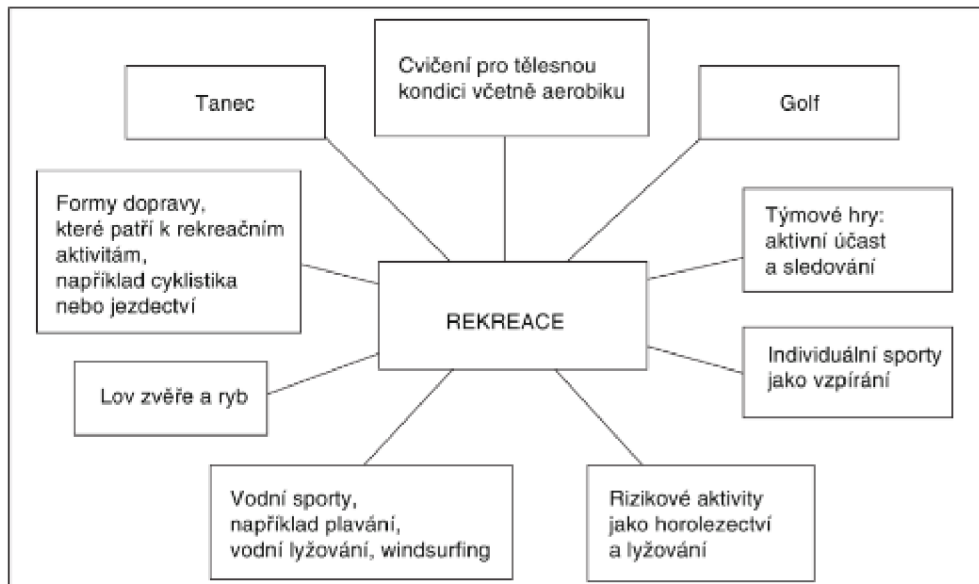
Tanec

Cvičení pro tělesnou kondici včetně aerobiku

Golf

Formy dopravy, které patří k rekreačním aktivitám, například cyklistika nebo jezdectví

Týmové hry: aktivní účast a sledování

REKREACE

Individuální sporty jako vzpírání

Lov zvěře a ryb

Vodní sporty, například plavání, vodní lyžování, windsurfing

Rizikové aktivity jako horolezectví a lyžování